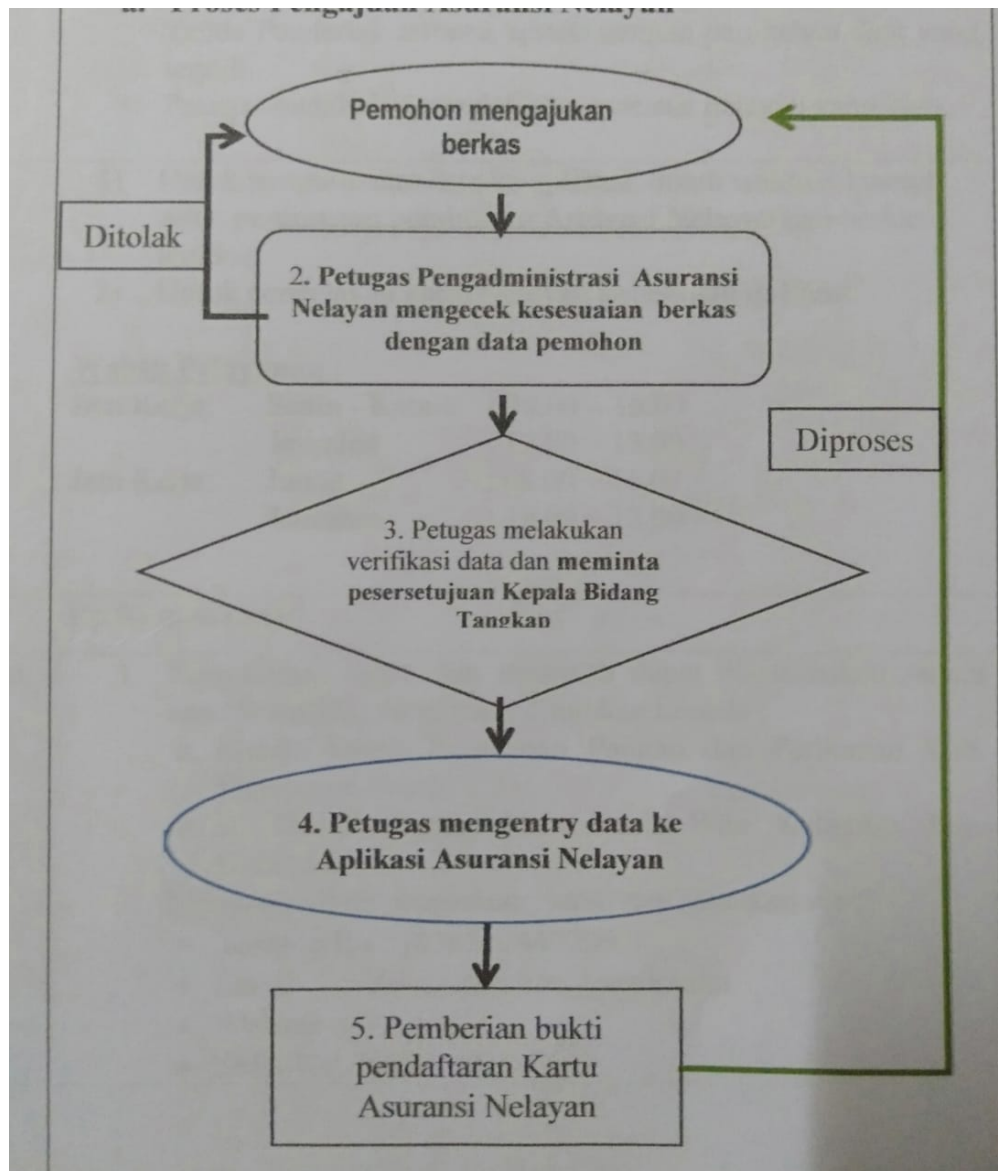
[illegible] Proses Pengajuan Asuransi Nelayan

Pemohon mengajukan berkas

Ditolak

2. Petugas Pengadministrasi Asuransi Nelayan mengecek kesesuaian berkas dengan data pemohon

Diproses

3. Petugas melakukan verifikasi data dan meminta pesersetujuan Kepala Bidang Tangkap

4. Petugas mengentry data ke Aplikasi Asuransi Nelayan

5. Pemberian bukti pendaftaran Kartu Asuransi Nelayan